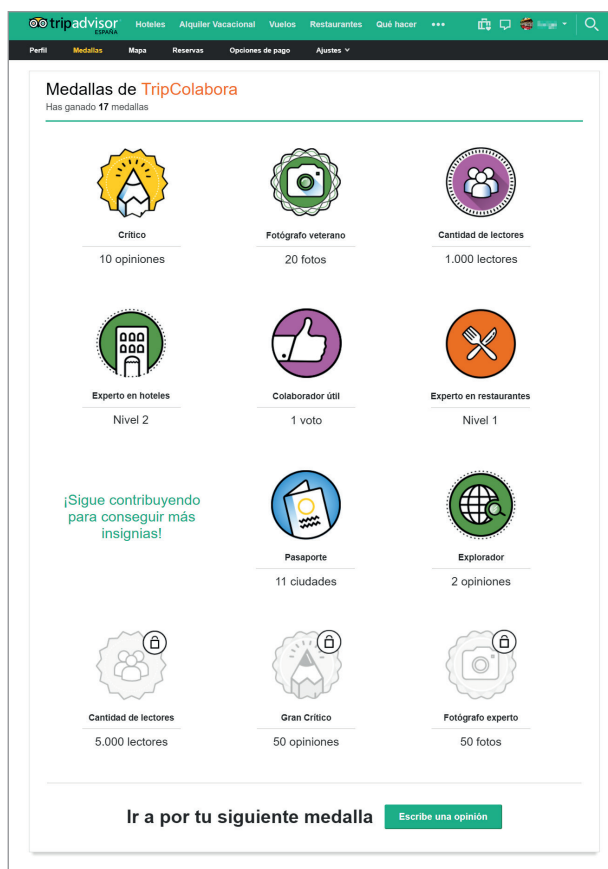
tripadvisor ESPAÑA Hoteles Alquiler Vacacional Vuelos Restaurantes Qué hacer •••

Perfil Medallas Mapa Reservas Opciones de pago Ajustes

Medallas de TripColabora
Has ganado **17** medallas

Crítico
10 opiniones

Fotógrafo veterano
20 fotos

Cantidad de lectores
1.000 lectores

Experto en hoteles
Nivel 2

Colaborador útil
1 voto

Experto en restaurantes
Nivel 1

¡Sigue contribuyendo para conseguir más insignias!

Pasaporte
11 ciudades

Explorador
2 opiniones

Cantidad de lectores
5.000 lectores

Gran Crítico
50 opiniones

Fotógrafo experto
50 fotos

Ir a por tu siguiente medalla

Escribe una opinión